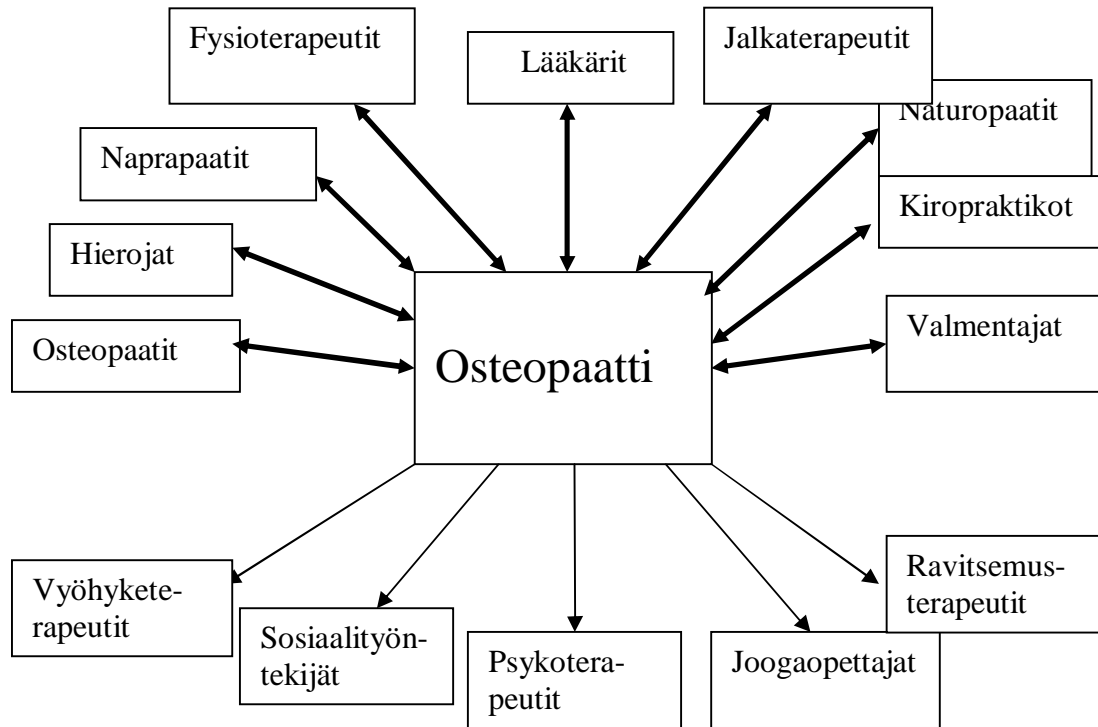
Fysioterapeutit

Lääkärit

Jalkaterapeutit

Naturopaatit

Naprapaatit

Kiropraktikot

Hierojat

Osteopaatit

Osteopaatti

Valmentajat

Vyöhyketerapeutit

Sosiaalityöntekijät

Psykoterapeutit

Joogaopettajat

Ravitsemusterapeutit